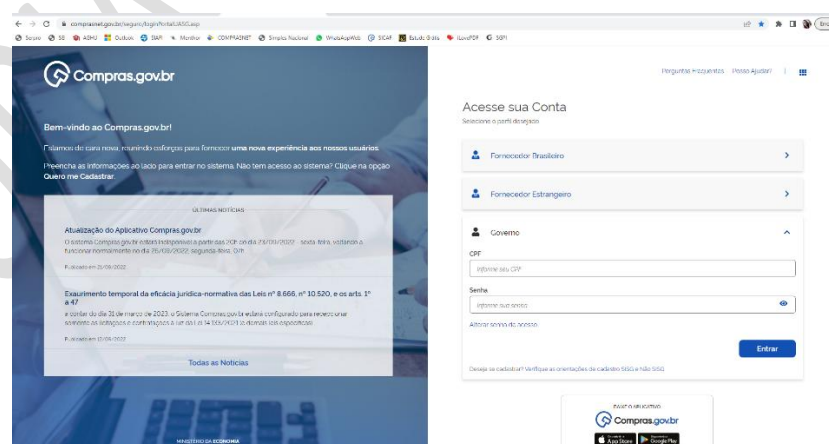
compraspnet.gov.br/seguro/loginPortalUASG.asp

Sicoro SE ASHU Outlook SIAPI Monitor COMPRASNET Simples Nacional WhatsApp Web SICAF Estudo Bala iLovePDF SGPI

Compras.gov.br

Bem-vindo ao Compras.gov.br!

Estamos de cara nova, reunindo esforços para fornecer **uma nova experiência aos nossos usuários.**

Preencha as informações ao lado para entrar no sistema. Não tem acesso ao sistema? Clique na opção **Quero me Cadastrar.**

ÚLTIMAS NOTÍCIAS

Atualização do Aplicativo Compras.gov.br

O sistema Compras.gov.br estará indisponível a partir das 20h do dia 23/09/2022 - sexta-feira, voltando a funcionar normalmente no dia 26/09/2022, segunda-feira, 9h.

Publicado em 20/09/2022

Exaurimento temporal da eficácia jurídica-normativa das Leis nº 8.666, nº 10.520, e os arts. 1º a 47

A contar do dia 31 de março de 2023, o Sistema Compras.gov.br estará configurado para receber, unicamente as licitações e contratações a luz da Lei 14.133/2021 e demais leis específicas.

Publicado em 12/09/2022

Todas as Notícias

MINISTÉRIO DA ECONOMIA

Perguntas Frequentes Posso Ajudar?

Acesse sua Conta

Selecione o perfil desejado

Fornecedor Brasileiro

Fornecedor Estrangeiro

Governo

CPF

Informe seu CPF

Senha

Informe sua senha

Alterar senha de acesso

Entrar

Deseja se cadastrar? Verifique as orientações de cadastro SISG e Não SISG

BAIXE O APLICATIVO

Compras.gov.br

App Store Google Play